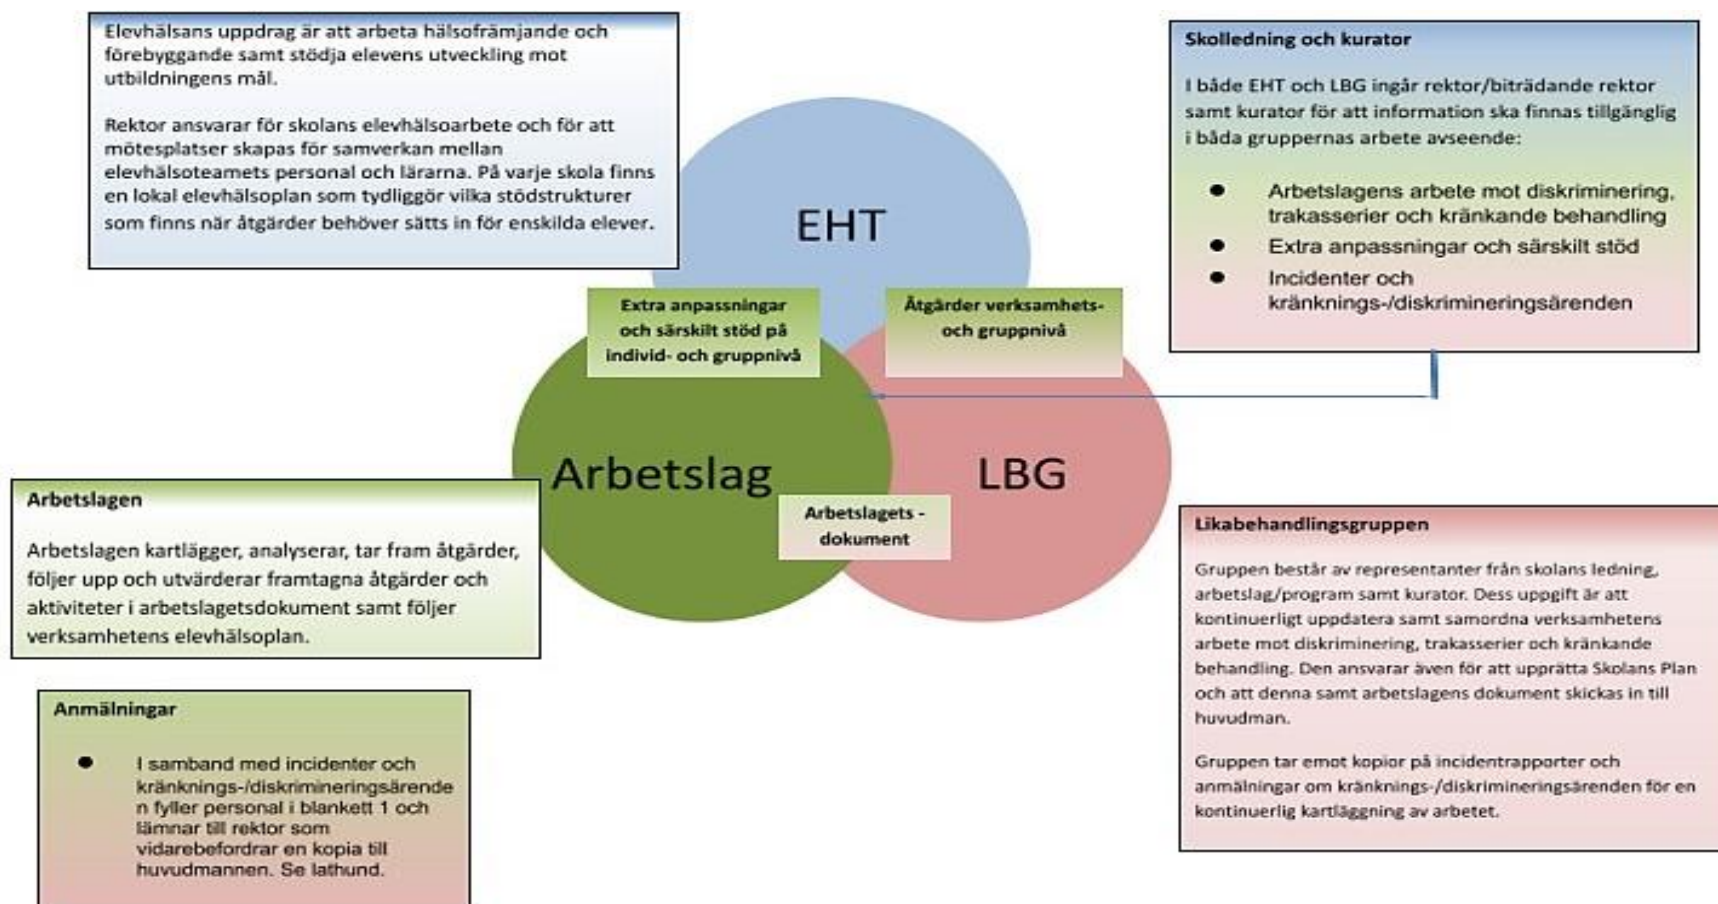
Elevhälsans uppdrag är att arbeta hälsofrämjande och förebyggande samt stödja elevens utveckling mot utbildningens mål.

Rektor ansvarar för skolans elevhälsoarbete och för att mötesplatser skapas för samverkan mellan elevhälsoteamets personal och lärarna. På varje skola finns en lokal elevhälsoplan som tydliggör vilka stödstrukturer som finns när åtgärder behöver sättas in för enskilda elever.

Skolledning och kurator

I både EHT och LBG ingår rektor/biträdande rektor samt kurator för att information ska finnas tillgänglig i båda gruppernas arbete avseende:

- Arbetslagens arbete mot diskriminering, trakasserier och kränkande behandling
- Extra anpassningar och särskilt stöd
- Incidenter och kränknings-/diskrimineringsärenden

EHT

Extra anpassningar och särskilt stöd på individ- och gruppnivå

Åtgärder verksamhets- och gruppnivå

Arbetslag

LBG

Arbetslagets - dokument

Arbetslagen

Arbetslagen kartlägger, analyserar, tar fram åtgärder, följer upp och utvärderar framtagna åtgärder och aktiviteter i arbetslagetsdokument samt följer verksamhetens elevhälsoplan.

Likabehandlingsgruppen

Gruppen består av representanter från skolans ledning, arbetslag/program samt kurator. Dess uppgift är att kontinuerligt uppdatera samt samordna verksamhetens arbete mot diskriminering, trakasserier och kränkande behandling. Den ansvarar även för att upprätta Skolans Plan och att denna samt arbetslagens dokument skickas in till huvudman.

Gruppen tar emot kopior på incidentrapporter och anmälningar om kränknings-/diskrimineringsärenden för en kontinuerlig kartläggning av arbetet.

Anmälningar

- I samband med incidenter och kränknings-/diskrimineringsärende n fyller personal i blankett 1 och lämnar till rektor som vidarebefordrar en kopia till huvudmannen. Se lathund.